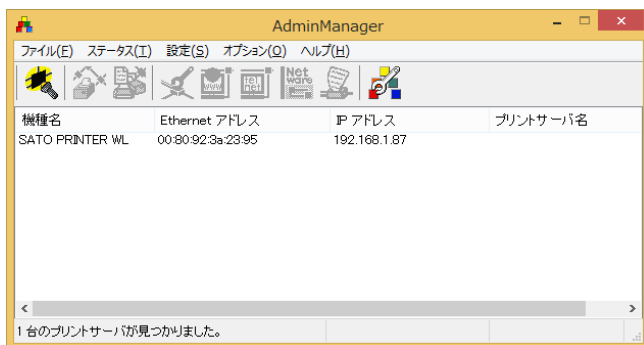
AdminManager

ファイル(F) ステータス(T) 設定(S) オプション(O) ヘルプ(H)

| 機種名 | Ethernet アドレス | IP アドレス | プリントサーバ名 |
|---|---|---|---|
| SATO PRINTER WL | 00:80:92:3a:23:95 | 192.168.1.87 | |

1 台のプリントサーバが見つかりました。